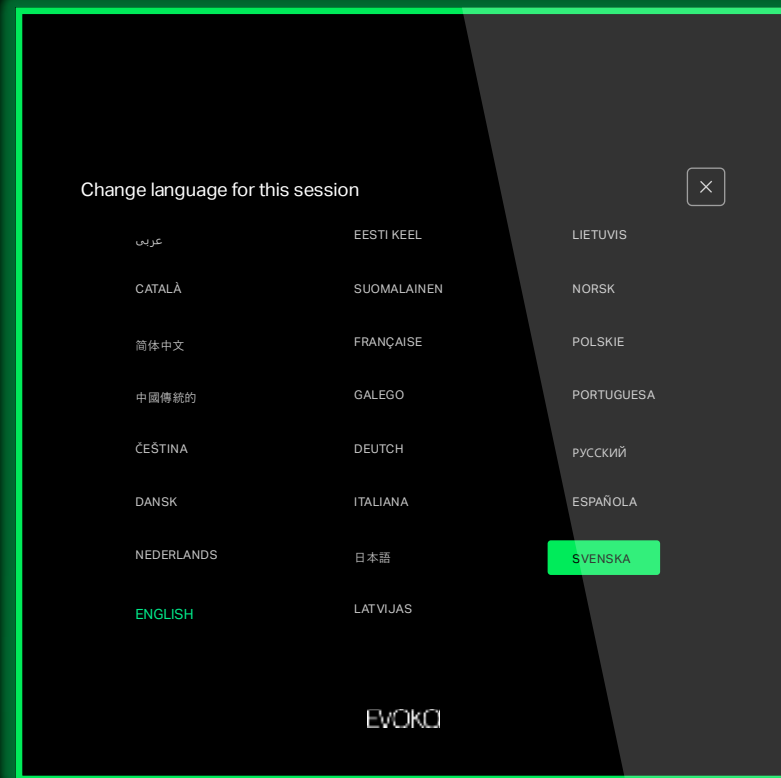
Change language for this session

عربى

CATALÀ

简体中文

中國傳統的

ČEŠTINA

DANSK

NEDERLANDS

ENGLISH

EESTI KEEL

SUOMALAINEN

FRANÇAISE

GALEGO

DEUTCH

ITALIANA

日本語

LATVIJAS

LIETUVIS

NORSK

POLSKIE

PORTUGUESA

РУССКИЙ

ESPAÑOLA

SVENSKA

EVOKO